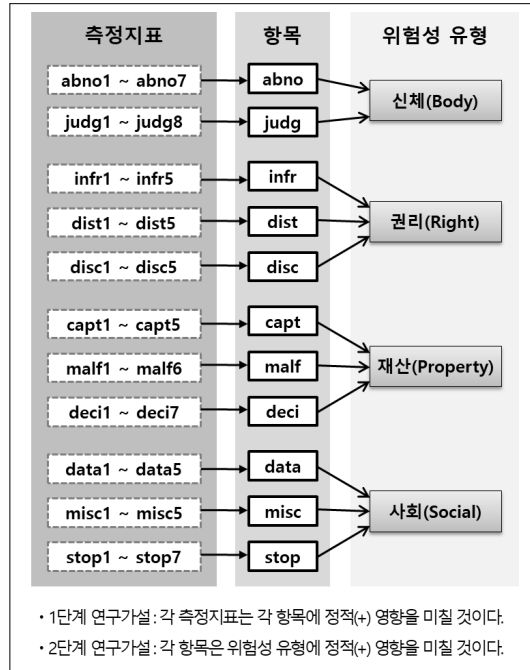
측정지표

abno1 ~ abno7
judg1 ~ judg8
infr1 ~ infr5
dist1 ~ dist5
disc1 ~ disc5
capt1 ~ capt5
malf1 ~ malf6
deci1 ~ deci7
data1 ~ data5
misc1 ~ misc5
stop1 ~ stop7

항목

abno
judg
infr
dist
disc
capt
malf
deci
data
misc
stop

위험성 유형

신체(Body)
권리(Right)
재산(Property)
사회(Social)

• 1단계 연구가설 : 각 측정지표는 각 항목에 정적(+) 영향을 미칠 것이다.
• 2단계 연구가설 : 각 항목은 위험성 유형에 정적(+) 영향을 미칠 것이다.